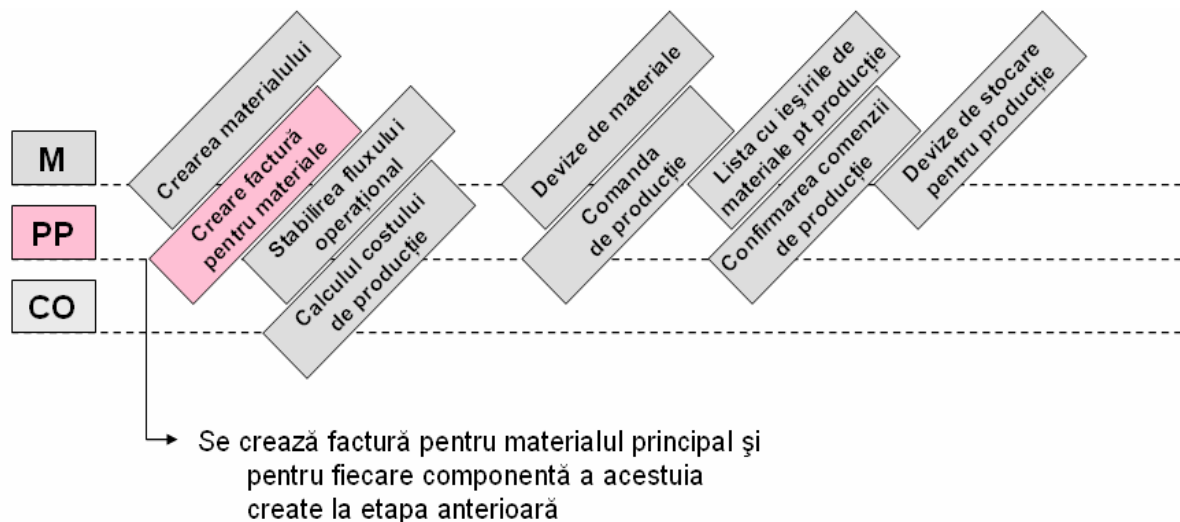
M

PP

CO

Crearea materialului

Creare factură pentru materiale

Stabilirea fluxului operațional

Calculul costului de producție

Devize de materiale

Comanda de producție

Lista cu ieșirile de materiale pt producție

Confirmarea comenzii de producție

Devize de stocare pentru producție

Se crează factură pentru materialul principal şi pentru fiecare componentă a acestuia create la etapa anterioară